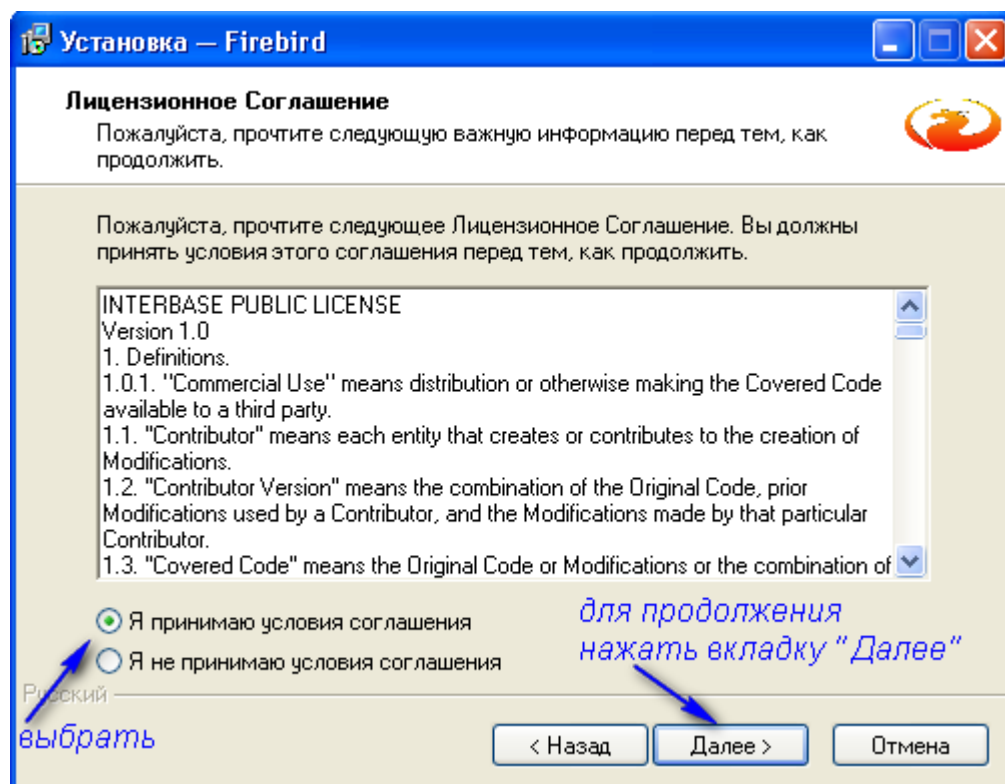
Установка — Firebird

Лицензионное Соглашение
Пожалуйста, прочтите следующую важную информацию перед тем, как продолжить.

Пожалуйста, прочтите следующее Лицензионное Соглашение. Вы должны принять условия этого соглашения перед тем, как продолжить.

INTERBASE PUBLIC LICENSE
Version 1.0
1. Definitions.
1.0.1. ''Commercial Use'' means distribution or otherwise making the Covered Code available to a third party.
1.1. "Contributor" means each entity that creates or contributes to the creation of Modifications.
1.2. "Contributor Version" means the combination of the Original Code, prior Modifications used by a Contributor, and the Modifications made by that particular Contributor.
1.3. "Covered Code" means the Original Code or Modifications or the combination of

Я принимаю условия соглашения
Я не принимаю условия соглашения

для продолжения нажать вкладку "Далее"

Русский

выбрать

< Назад
Далее >
Отмена